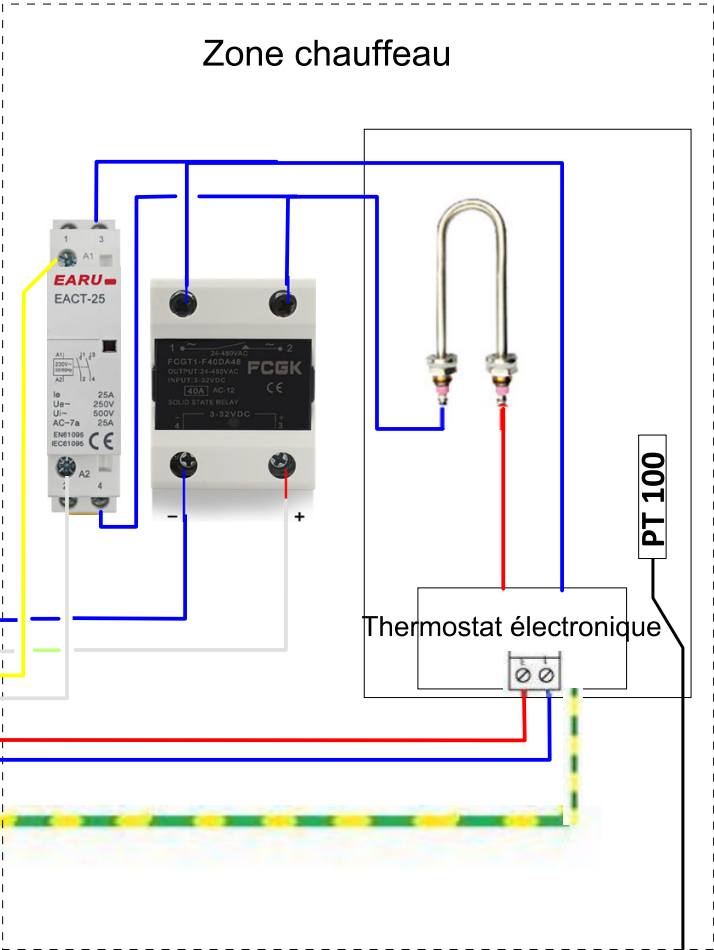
Zone chauffeau

1 3
A1
EARU
EACT-25
A1 1 3
230V~ 50/60Hz
A2 2 4
Ie 25A
Ue~ 250V
Ui~ 500V
AC-7a 25A
EN61095
IEC61095
CE
A2
2 4

1 24-480VAC 2
FCGT1-F40DA48
FCGK
OUTPUT:24-480VAC
INPUT:3-32VDC
40A AC-12
SOLID STATE RELAY
CE
4 3-32VDC 3
- +

PT 100

Thermostat électronique
2 1